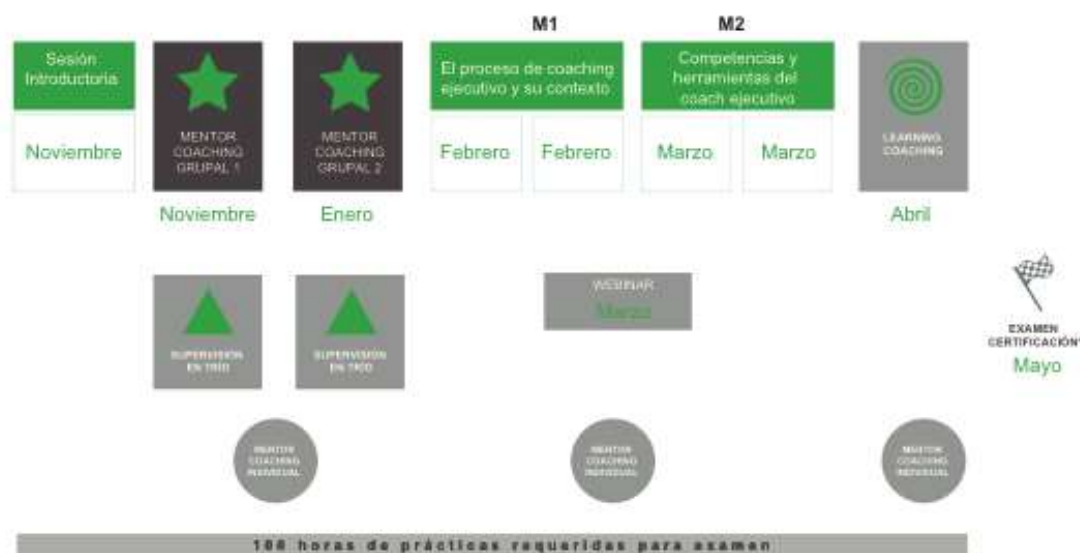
M1

M2

Sesión Introductoria

Noviembre

MENTOR COACHING GRUPAL 1

Noviembre

MENTOR COACHING GRUPAL 2

Enero

El proceso de coaching ejecutivo y su contexto

Febrero

Febrero

Competencias y herramientas del coach ejecutivo

Marzo

Marzo

LEARNING COACHING

Abril

SUPERVISIÓN EN TRÍO

SUPERVISIÓN EN TRÍO

WEBINAR

Marzo

EXAMEN CERTIFICACIÓN

Mayo

MENTOR COACHING INDIVIDUAL

MENTOR COACHING INDIVIDUAL

MENTOR COACHING INDIVIDUAL

100 horas de prácticas requeridas para examen